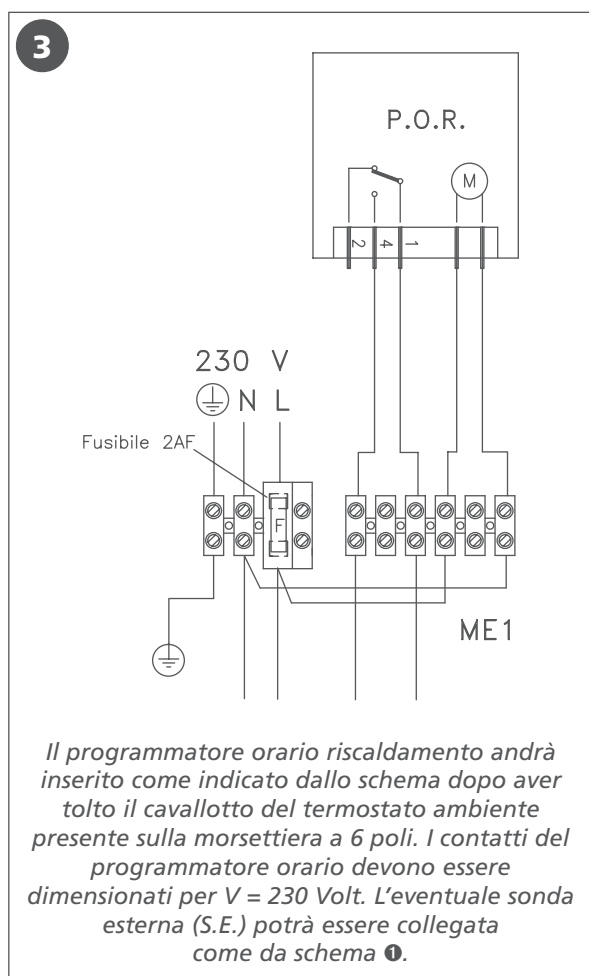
3

P.O.R.

M

2 4 1

230 V

N L

Fusibile 2AF

F

ME1

*Il programmatore orario riscaldamento andrà inserito come indicato dallo schema dopo aver tolto il cavallotto del termostato ambiente presente sulla morsettiera a 6 poli. I contatti del programmatore orario devono essere dimensionati per V = 230 Volt. L'eventuale sonda esterna (S.E.) potrà essere collegata come da schema ❶.*